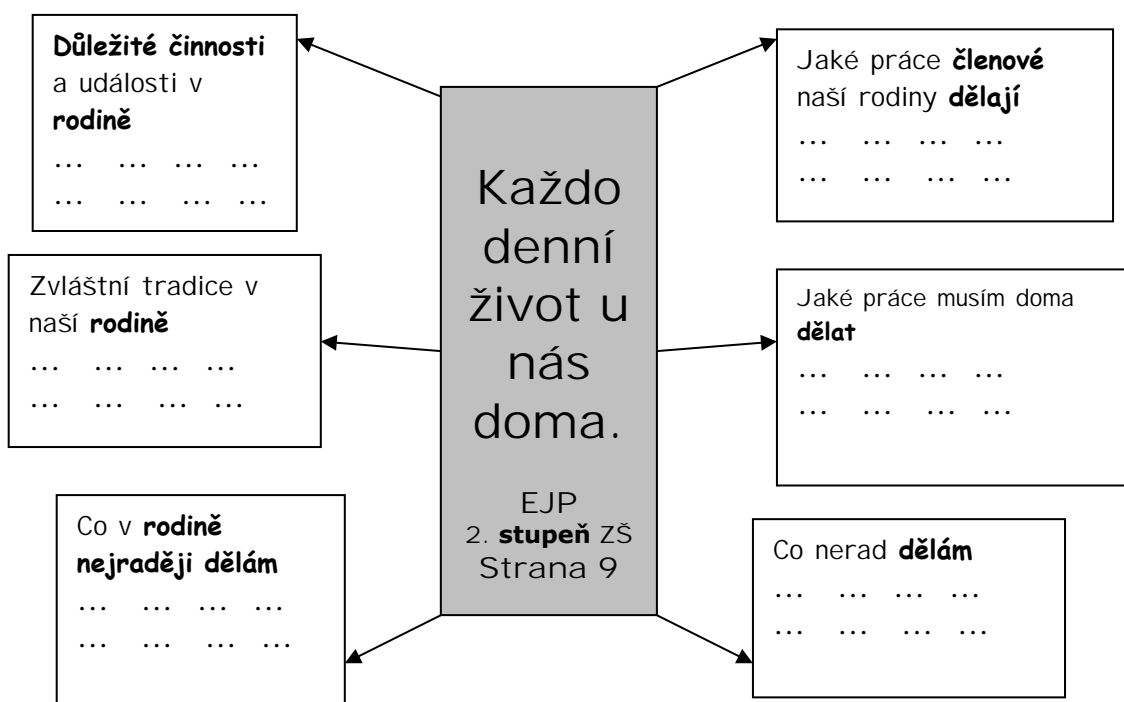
Důležité činnosti a události v rodině
… … … …
… … … …

Jaké práce členové naší rodiny dělají
… … … …
… … … …

Každo denní život u nás doma.

EJP
2. stupeň ZŠ
Strana 9

Zvláštní tradice v naší rodině
… … … …
… … … …

Jaké práce musím doma dělat
… … … …
… … … …

Co v rodině nejraději dělám
… … … …
… … … …

Co nerad dělám
… … … …
… … … …